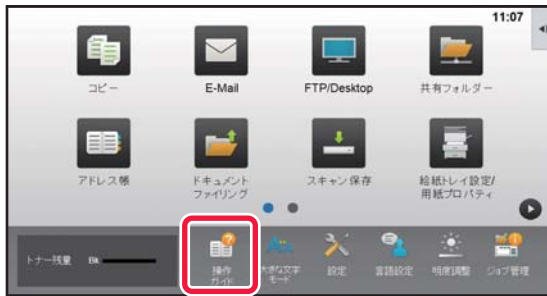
11:07

コピー

E-Mail

FTP/Desktop

共有フォルダー

アドレス帳

ドキュメント ファイリング

スキャン保存

給紙トレイ設定/ 用紙プロパティ

トナー残量 Bk

操作ガイド

大きな文字モード

設定

言語設定

明度調整

ジョブ管理